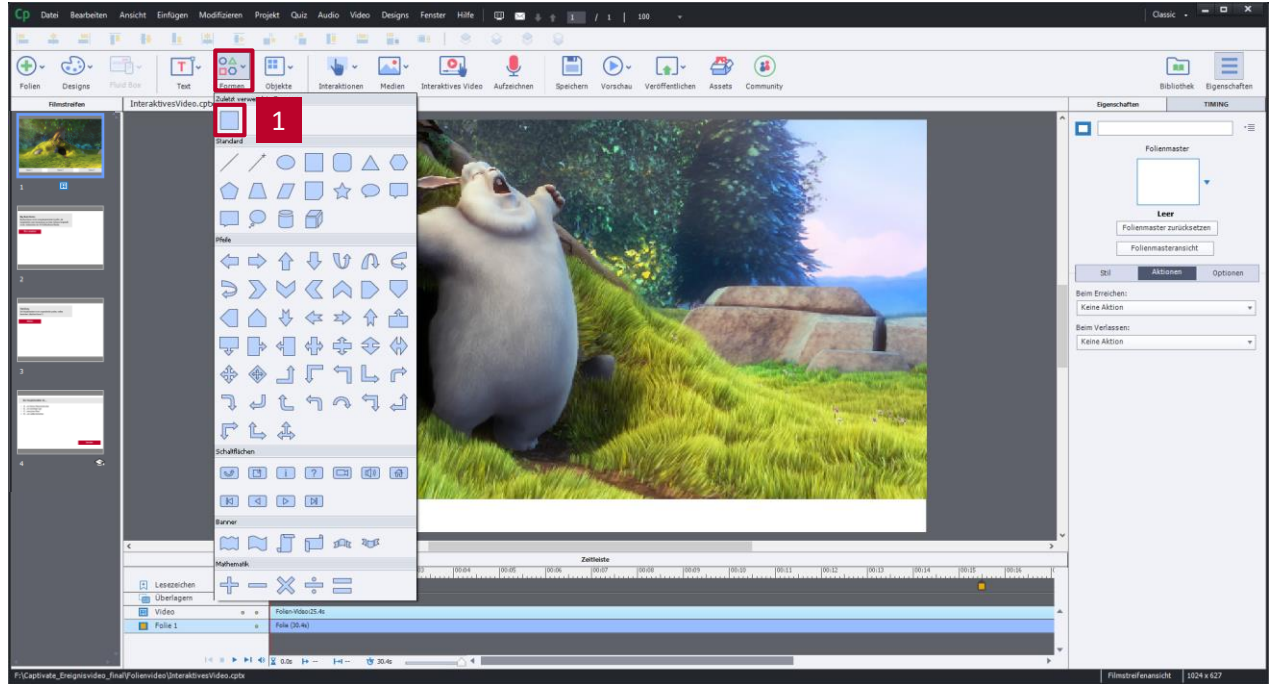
Cp Datei Bearbeiten Ansicht Einfügen Modifizieren Projekt Quiz Audio Video Designs Fenster Hilfe 1 / 1 100

Classic

Folien Designs Fluid Box Text Formen Objekte Interaktionen Medien Interaktives Video Aufzeichnen Speichern Vorschau Veröffentlichen Assets Community Bibliothek Eigenschaften

Filmstreifen

InteraktivesVideo.cptx

Zuletzt verwe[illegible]

1

Standard

Pfeile

Schaltflächen

Banner

Mathematik

1

2

3

4

Eigenschaften TIMING

Folienmaster

Leer

Folienmaster zurücksetzen

Folienmasteransicht

Stil Aktionen Optionen

Beim Erreichen:

Keine Aktion

Beim Verlassen:

Keine Aktion

Zeitleiste

Lesezeichen

Überlagern

Video

Folie 1

Folien-Video:25.4s

Folie (30.4s)

0.0s 30.4s

F:\Captivate_Ereignisvideo_final\Folienvideo\InteraktivesVideo.cptx

Filmstreifenansicht 1024 x 627